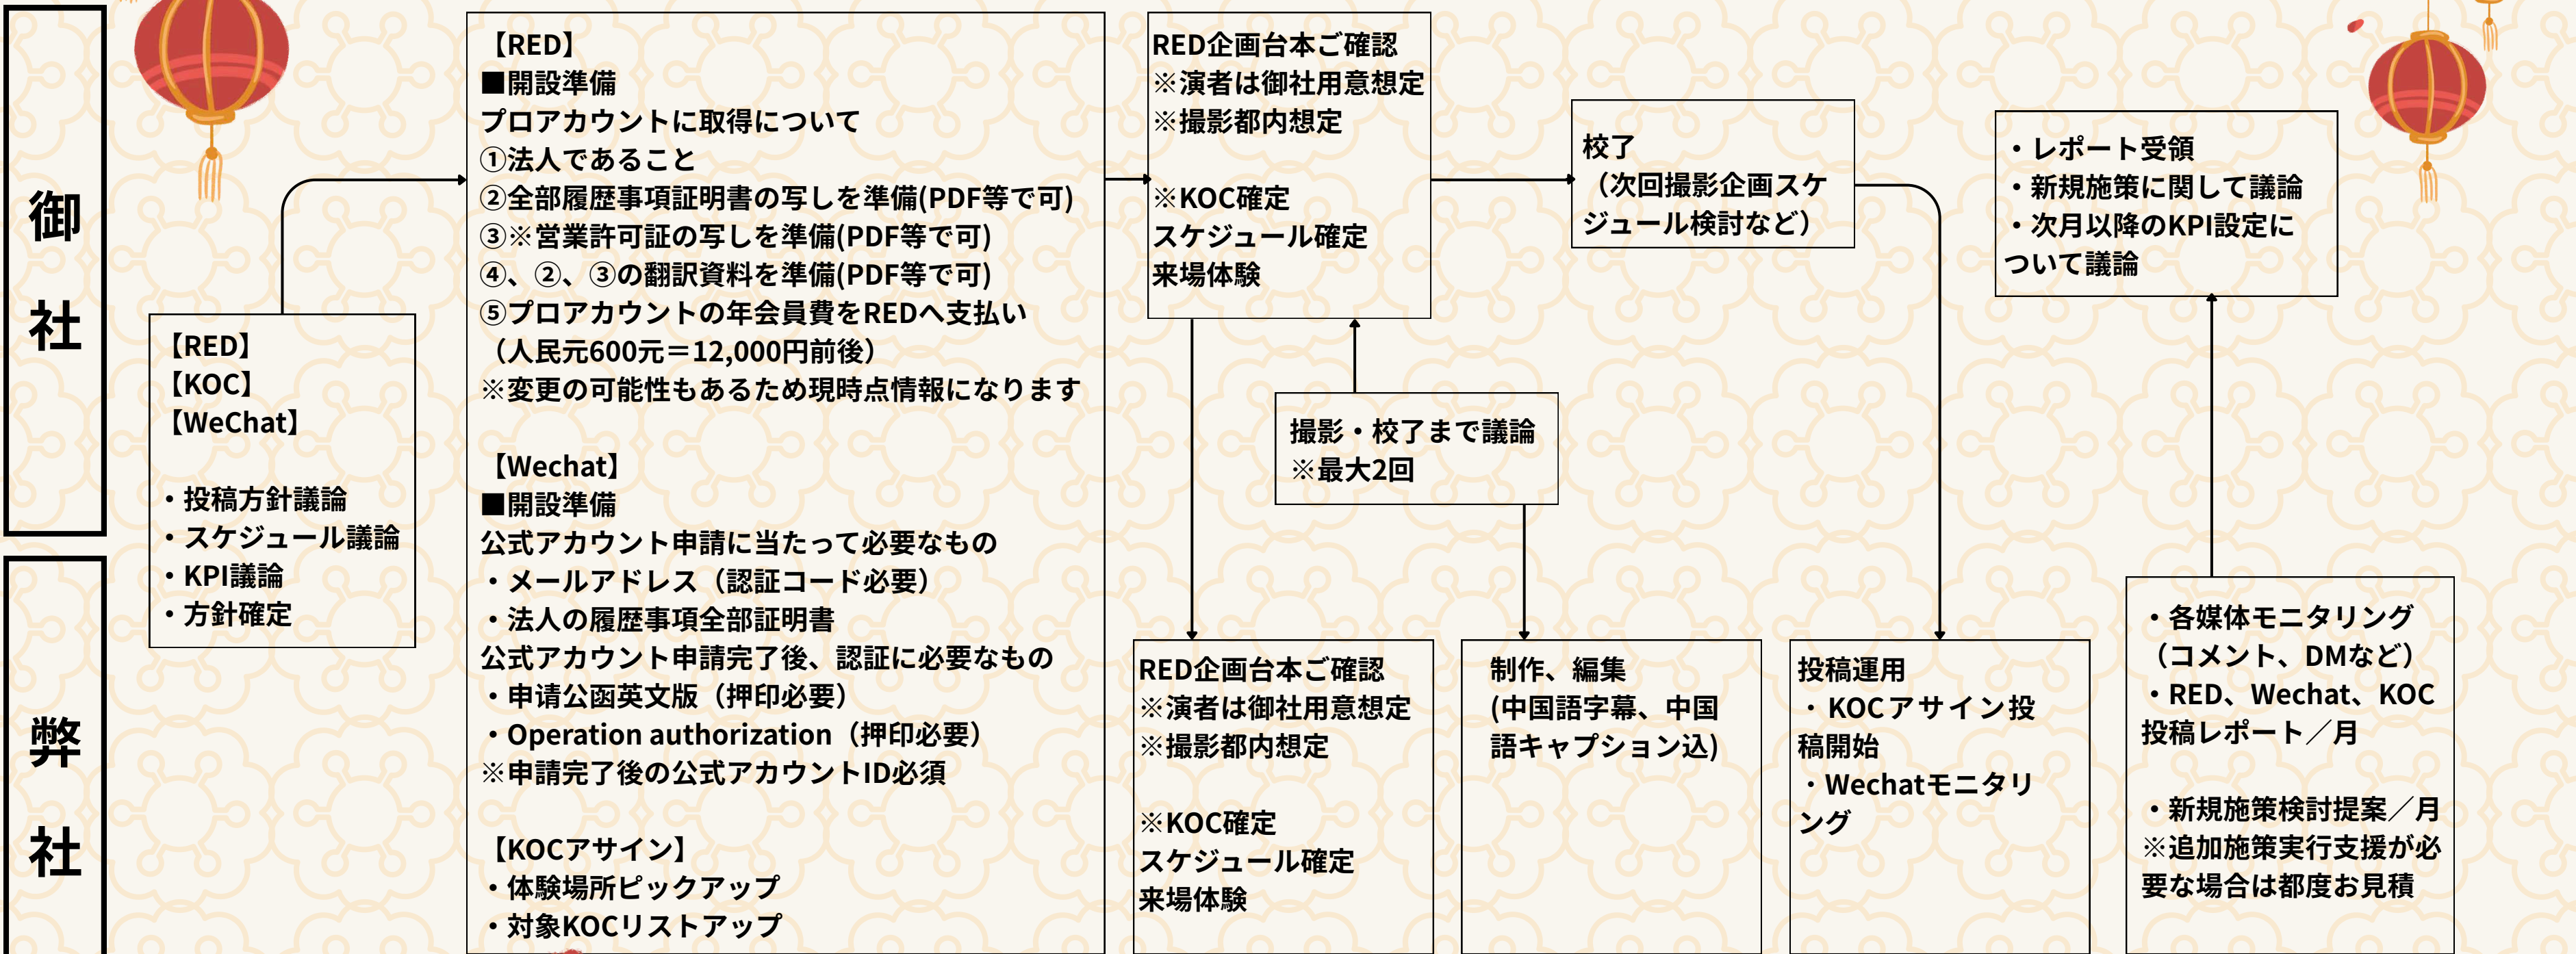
御社

弊社

【RED】
【KOC】
【WeChat】

・投稿方針議論
・スケジュール議論
・KPI議論
・方針確定

【RED】
■開設準備
プロアカウントに取得について
①法人であること
②全部履歴事項証明書の写しを準備(PDF等で可)
③※営業許可証の写しを準備(PDF等で可)
④、②、③の翻訳資料を準備(PDF等で可)
⑤プロアカウントの年会員費をREDへ支払い（人民元600元＝12,000円前後）
※変更の可能性もあるため現時点情報になります

【Wechat】
■開設準備
公式アカウント申請に当たって必要なもの
・メールアドレス（認証コード必要）
・法人の履歴事項全部証明書
公式アカウント申請完了後、認証に必要なもの
・申請公函英文版（押印必要）
・Operation authorization（押印必要）
※申請完了後の公式アカウントID必須

【KOCアサイン】
・体験場所ピックアップ
・対象KOCリストアップ

RED企画台本ご確認
※演者は御社用意想定
※撮影都内想定

※KOC確定
スケジュール確定
来場体験

撮影・校了まで議論
※最大2回

RED企画台本ご確認
※演者は御社用意想定
※撮影都内想定

※KOC確定
スケジュール確定
来場体験

校了
（次回撮影企画スケジュール検討など）

制作、編集
(中国語字幕、中国語キャプション込)

投稿運用
・KOCアサイン投稿開始
・Wechatモニタリング

・レポート受領
・新規施策に関して議論
・次月以降のKPI設定について議論

・各媒体モニタリング（コメント、DMなど）
・RED、Wechat、KOC投稿レポート／月

・新規施策検討提案／月
※追加施策実行支援が必要な場合は都度お見積